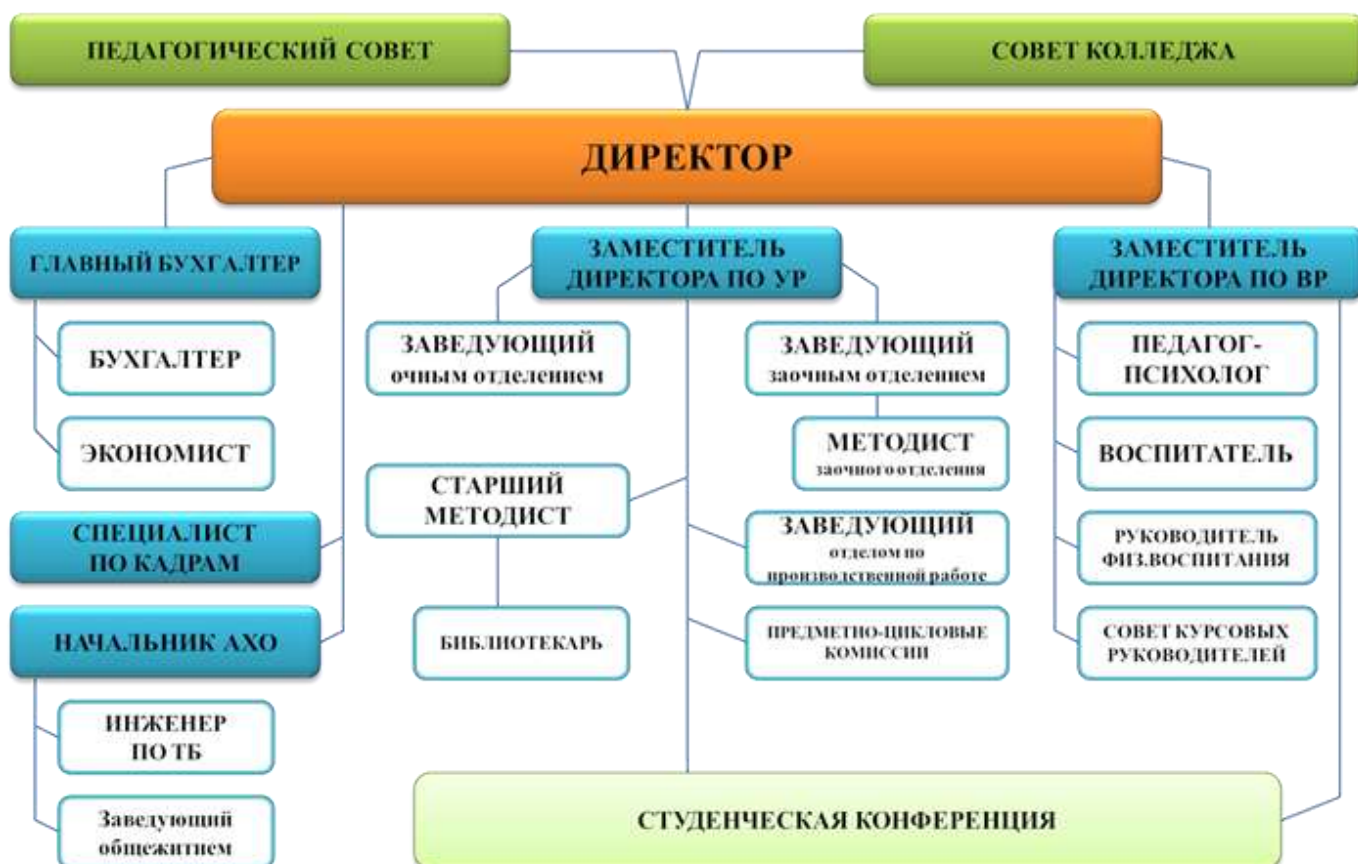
ПЕДАГОГИЧЕСКИЙ СОВЕТ

СОВЕТ КОЛЛЕДЖА

ДИРЕКТОР

ГЛАВНЫЙ БУХГАЛТЕР

БУХГАЛТЕР

ЭКОНОМИСТ

СПЕЦИАЛИСТ ПО КАДРАМ

НАЧАЛЬНИК АХО

ИНЖЕНЕР ПО ТБ

Заведующий общежитием

ЗАМЕСТИТЕЛЬ ДИРЕКТОРА ПО УР

ЗАВЕДУЮЩИЙ очным отделением

ЗАВЕДУЮЩИЙ заочным отделением

МЕТОДИСТ заочного отделения

СТАРШИЙ МЕТОДИСТ

ЗАВЕДУЮЩИЙ отделом по производственной работе

БИБЛИОТЕКАРЬ

ПРЕДМЕТНО-ЦИКЛОВЫЕ КОМИССИИ

ЗАМЕСТИТЕЛЬ ДИРЕКТОРА ПО ВР

ПЕДАГОГ-ПСИХОЛОГ

ВОСПИТАТЕЛЬ

РУКОВОДИТЕЛЬ ФИЗ.ВОСПИТАНИЯ

СОВЕТ КУРСОВЫХ РУКОВОДИТЕЛЕЙ

СТУДЕНЧЕСКАЯ КОНФЕРЕНЦИЯ